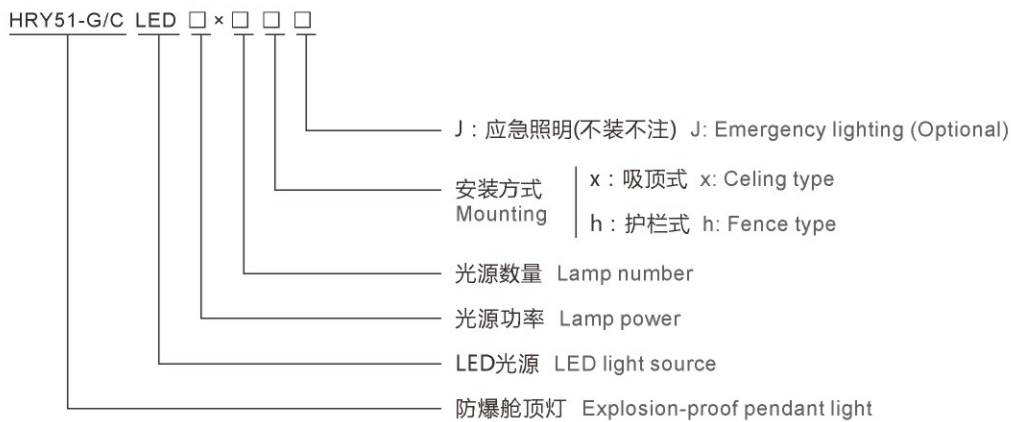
HRY51-G/C LED □ × □ □ □

J：应急照明(不装不注) J: Emergency lighting (Optional)

安装方式 Mounting
x：吸顶式 x: Celing type
h：护栏式 h: Fence type

光源数量 Lamp number

光源功率 Lamp power

LED光源 LED light source

防爆舱顶灯 Explosion-proof pendant light